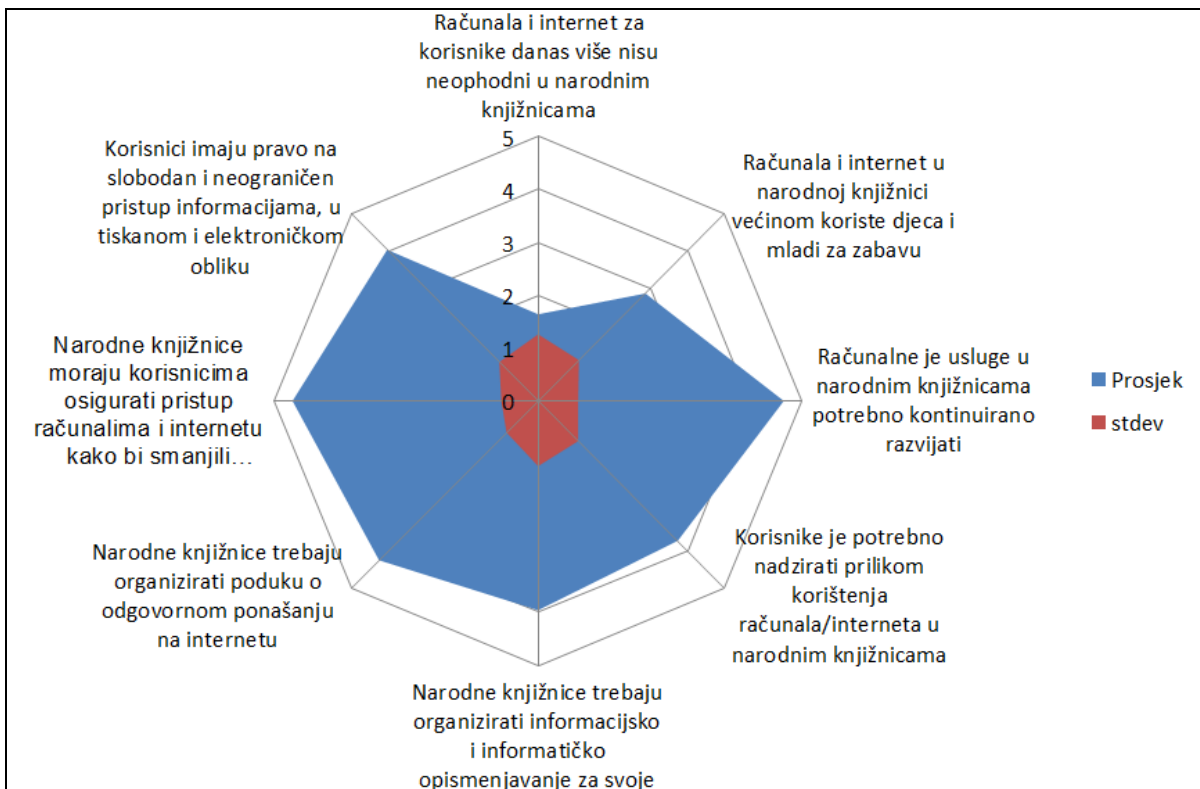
Računala i internet za korisnike danas više nisu neophodni u narodnim knjižnicama

5
4
3
2
1
0

Računala i internet u narodnoj knjižnici većinom koriste djeca i mladi za zabavu

Računalne je usluge u narodnim knjižnicama potrebno kontinuirano razvijati

Korisnike je potrebno nadzirati prilikom korištenja računala/interneta u narodnim knjižnicama

Narodne knjižnice trebaju organizirati informacijsko i informatičko opismenjavanje za svoje

Narodne knjižnice trebaju organizirati poduku o odgovornom ponašanju na internetu

Narodne knjižnice moraju korisnicima osigurati pristup računalima i internetu kako bi smanjili…

Korisnici imaju pravo na slobodan i neograničen pristup informacijama, u tiskanom i elektroničkom obliku

Prosjek
stdev